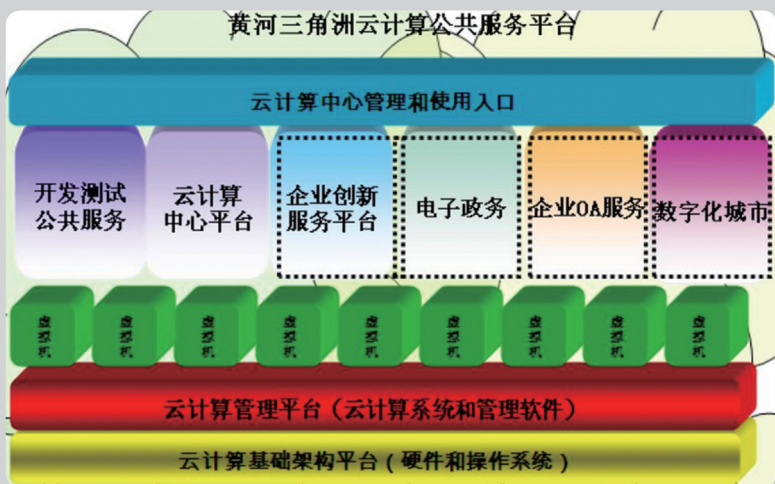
黄河三角洲云计算公共服务平台

云计算中心管理和使用入口

开发测试公共服务

云计算中心平台

企业创新服务平台

电子政务

企业OA服务

数字化城市

虚拟机

虚拟机

虚拟机

虚拟机

虚拟机

虚拟机

虚拟机

虚拟机

虚拟机

云计算管理平台（云计算系统和管理软件）

云计算基础架构平台（硬件和操作系统）